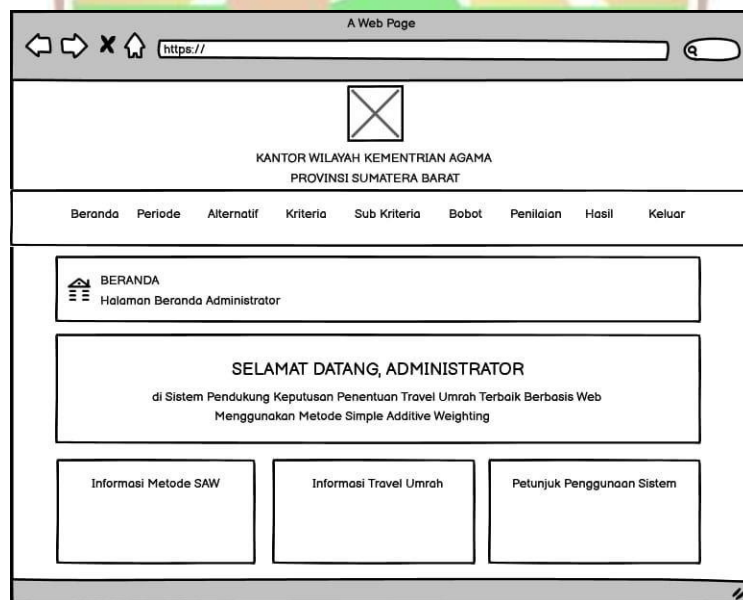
A Web Page

https://

KANTOR WILAYAH KEMENTRIAN AGAMA
PROVINSI SUMATERA BARAT

Beranda Periode Alternatif Kriteria Sub Kriteria Bobot Penilaian Hasil Keluar

BERANDA
Halaman Beranda Administrator

SELAMAT DATANG, ADMINISTRATOR

di Sistem Pendukung Keputusan Penentuan Travel Umrah Terbaik Berbasis Web Menggunakan Metode Simple Additive Weighting

Informasi Metode SAW

Informasi Travel Umrah

Petunjuk Penggunaan Sistem